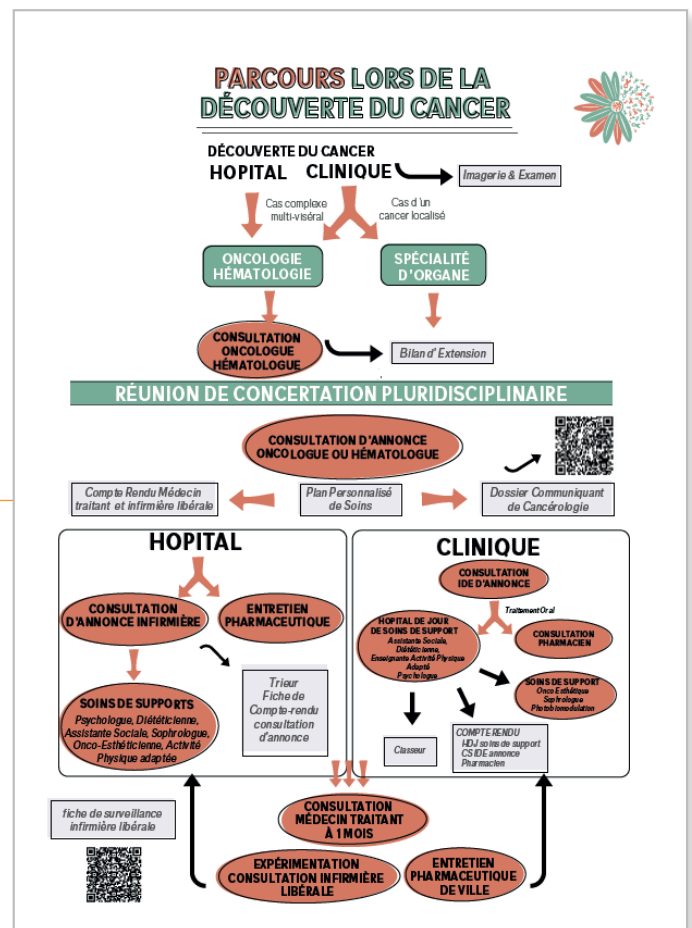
PARCOURS LORS DE LA DÉCOUVERTE DU CANCER

DÉCOUVERTE DU CANCER
HOPITAL CLINIQUE

Imagerie & Examen

Cas complexe multi-viséral

Cas d'un cancer localisé

ONCOLOGIE HÉMATOLOGIE

SPÉCIALITÉ D'ORGANE

CONSULTATION ONCOLOGUE HÉMATOLOGUE

Bilan d'Extension

RÉUNION DE CONCERTATION PLURIDISCIPLINAIRE

CONSULTATION D'ANNONCE ONCOLOGUE OU HÉMATOLOGUE

Compte Rendu Médecin traitant et infirmière libérale

Plan Personnalisé de Soins

Dossier Communiquant de Cancérologie

HOPITAL

CONSULTATION D'ANNONCE INFIRMIÈRE

ENTRETIEN PHARMACEUTIQUE

Trieur Fiche de Compte-rendu consultation d'annonce

SOINS DE SUPPORTS
Psychologue, Diététicienne, Assistante Sociale, Sophrologue, Onco-Esthéticienne, Activité Physique adaptée

CLINIQUE

CONSULTATION IDE D'ANNONCE

Traitement Oral

HOPITAL DE JOUR DE SOINS DE SUPPORT
Assistante Sociale, Diététicienne, Enseignants Activité Physique Adapté, Psychologue

CONSULTATION PHARMACIEN

SOINS DE SUPPORT
Onco Esthétique
Sophrologue
Photobiomodulation

Classeur

COMPTE RENDU
HDJ soins de support
CS IDE annonce
Pharmacien

fiche de surveillance infirmière libérale

CONSULTATION MÉDECIN TRAITANT À 1 MOIS

EXPÉRIMENTATION CONSULTATION INFIRMIÈRE LIBÉRALE

ENTRETIEN PHARMACEUTIQUE DE VILLE